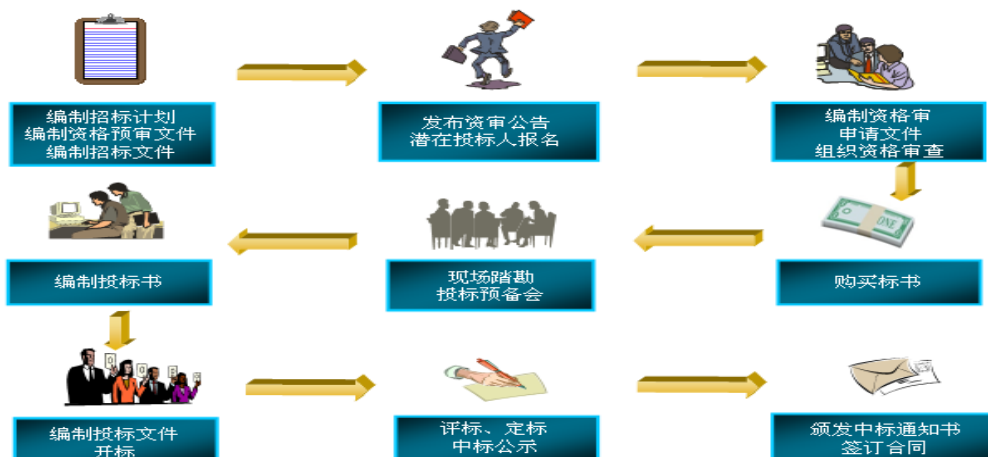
编制招标计划
编制资格预审文件
编制招标文件

发布资审公告
潜在投标人报名

编制资格审
申请文件
组织资格审查

购买标书

现场踏勘
投标预备会

编制投标书

编制投标文件
开标

评标、定标
中标公示

颁发中标通知书
签订合同